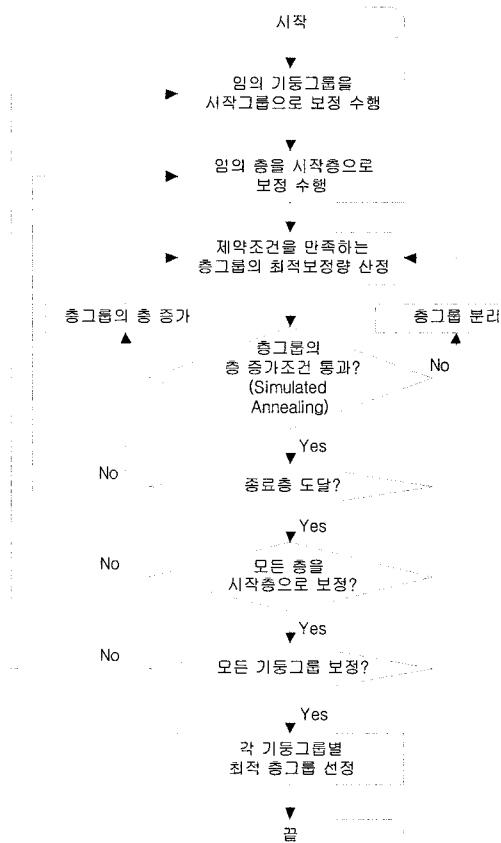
시작

임의 기둥그룹을 시작그룹으로 보정 수행

임의 층을 시작층으로 보정 수행

제약조건을 만족하는 층그룹의 최적보정량 산정

층그룹의 층 증가

층그룹 분리

층그룹의 층 증가조건 통과? (Simulated Annealing)

No

Yes

No

종료층 도달?

Yes

No

모든 층을 시작층으로 보정?

Yes

No

모든 기둥그룹 보정?

Yes

각 기둥그룹별 최적 층그룹 선정

끝